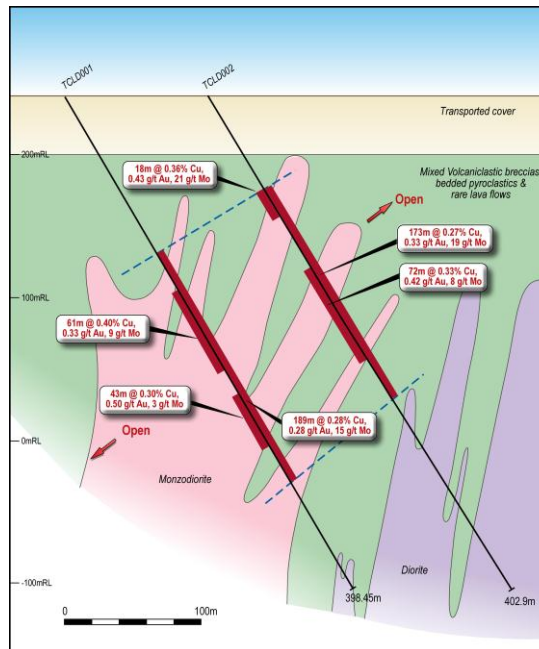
TCLD001

TCLD002

Transported cover

200mRL

Mixed Volcaniclastic breccias bedded pyroclastics & rare lava flows

18m @ 0.36% Cu, 0.43 g/t Au, 21 g/t Mo

Open

173m @ 0.27% Cu, 0.33 g/t Au, 19 g/t Mo

72m @ 0.33% Cu, 0.42 g/t Au, 8 g/t Mo

100mRL

61m @ 0.40% Cu, 0.33 g/t Au, 9 g/t Mo

43m @ 0.30% Cu, 0.50 g/t Au, 3 g/t Mo

189m @ 0.28% Cu, 0.28 g/t Au, 15 g/t Mo

Open

0mRL

Monzodiorite

Diorite

-100mRL

398.45m

402.9m

0

100m